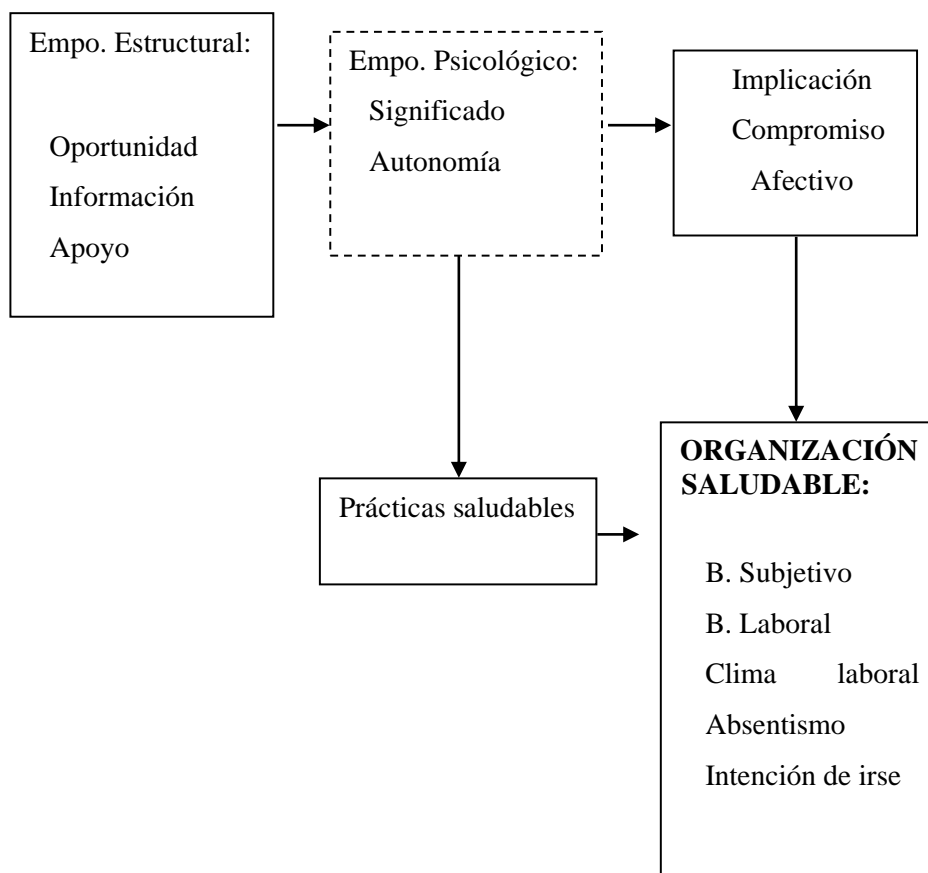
Empo. Estructural:

Oportunidad
Información
Apoyo

Empo. Psicológico:
Significado
Autonomía

Implicación
Compromiso
Afectivo

Prácticas saludables

**ORGANIZACIÓN SALUDABLE:**

B. Subjetivo
B. Laboral
Clima laboral
Absentismo
Intención de irse